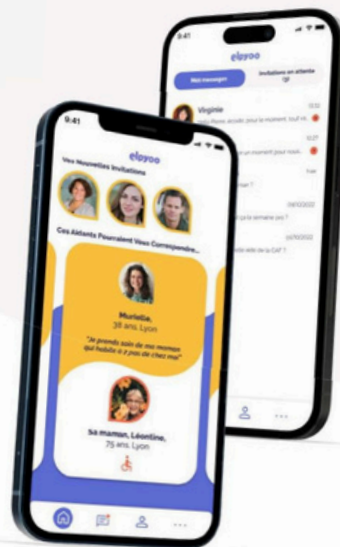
9:41

eloyoo

Mes messages

Invitations en attente

Virginie

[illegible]

9:41

eloyoo

Vos Nouvelles Invitations

Ces Aidants Pourraient Vous Correspondre...

Murielle,
38 ans, Lyon

"Je prends soin de ma maman qui habite à 2 pas de chez moi"

Sa maman, Léontine,
75 ans, Lyon